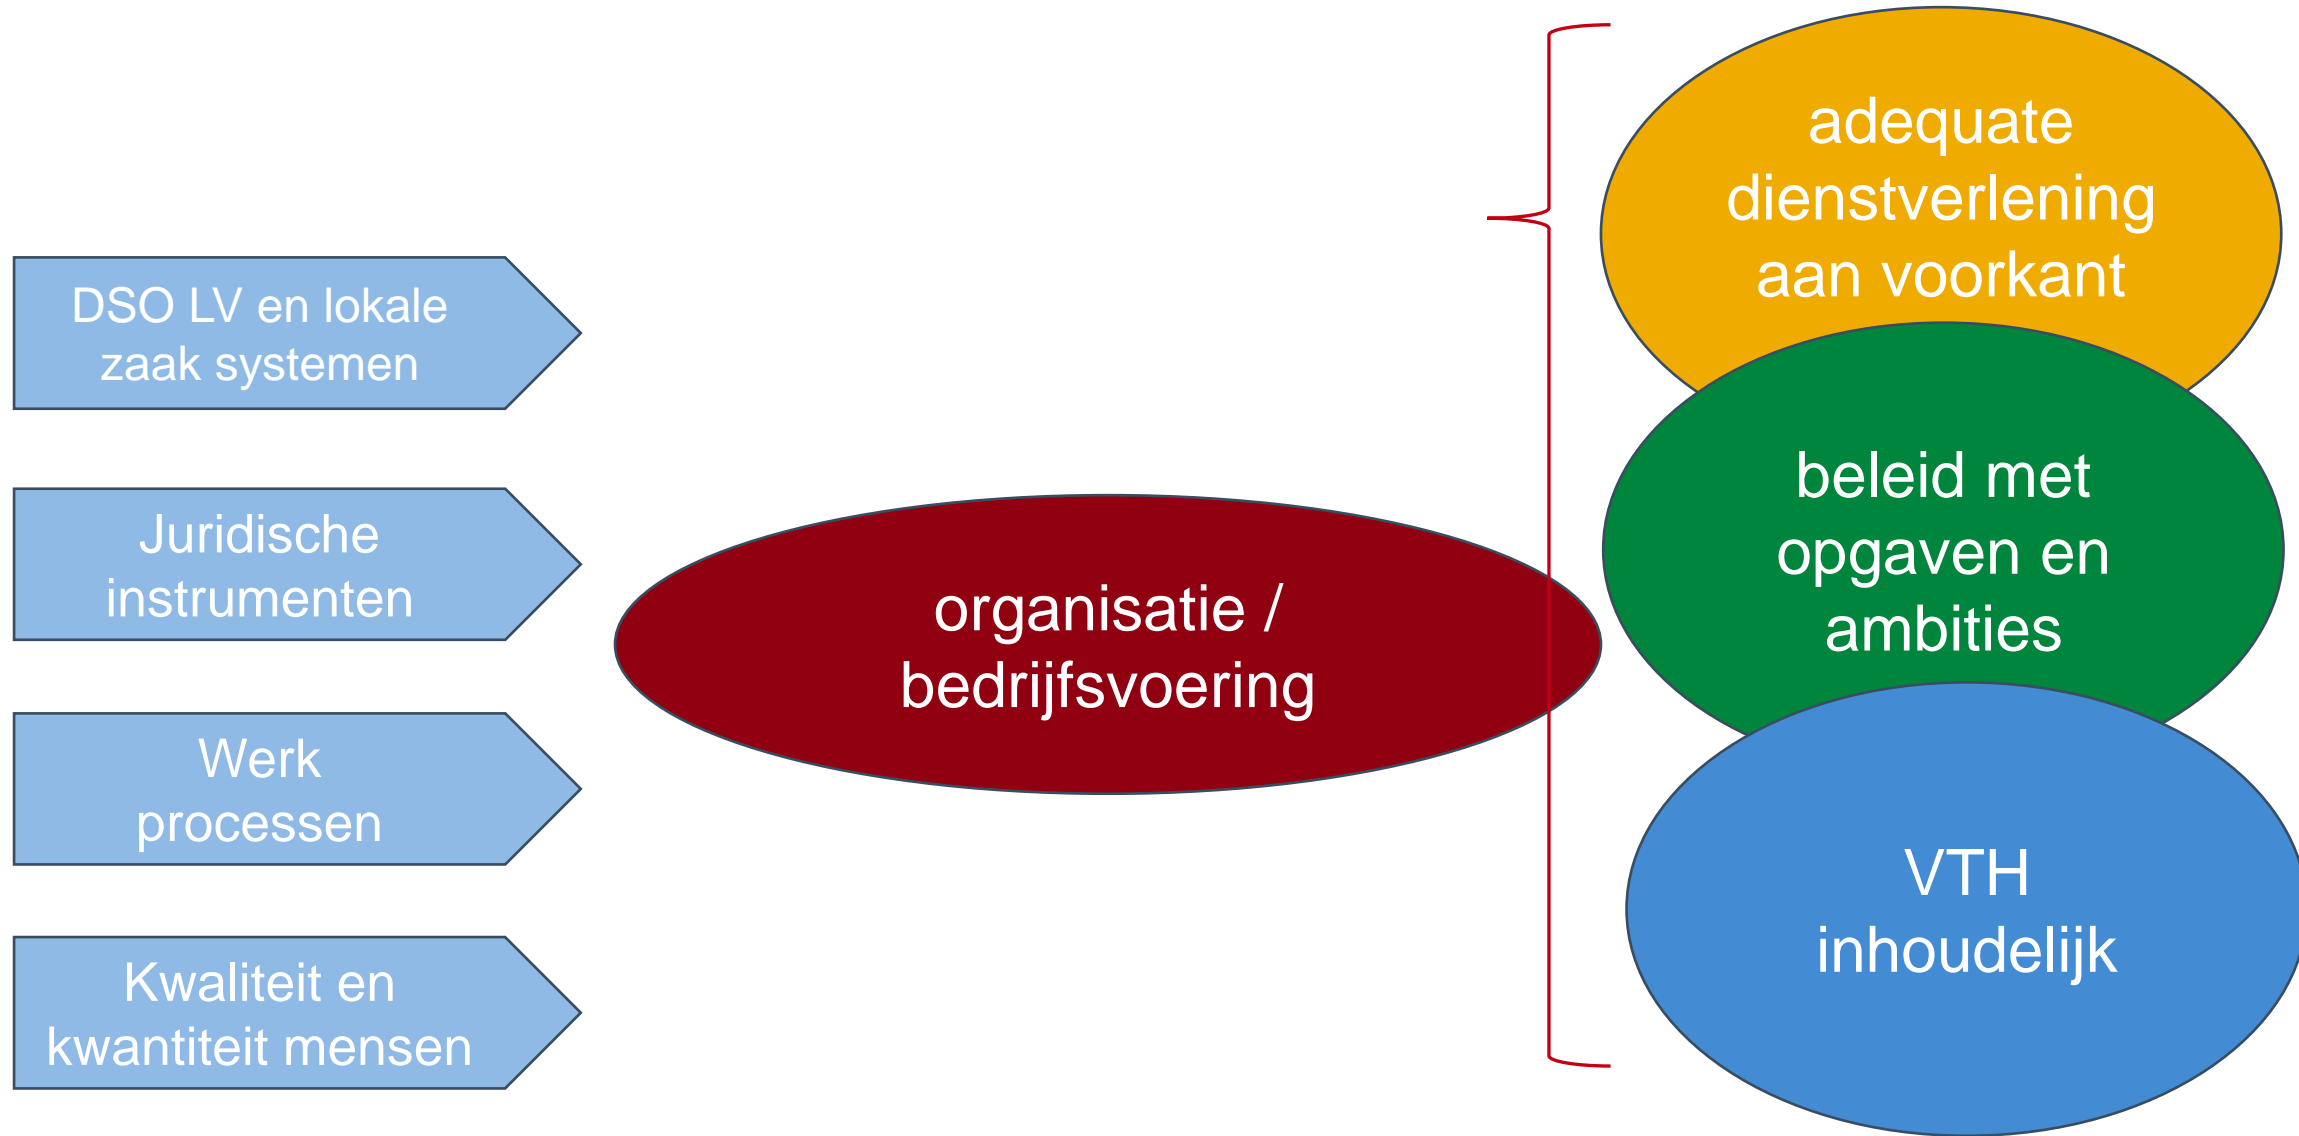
DSO LV en lokale zaak systemen

Juridische instrumenten

Werk processen

Kwaliteit en kwantiteit mensen

organisatie / bedrijfsvoering

adequate dienstverlening aan voorkant

beleid met opgaven en ambities

VTH inhoudelijk